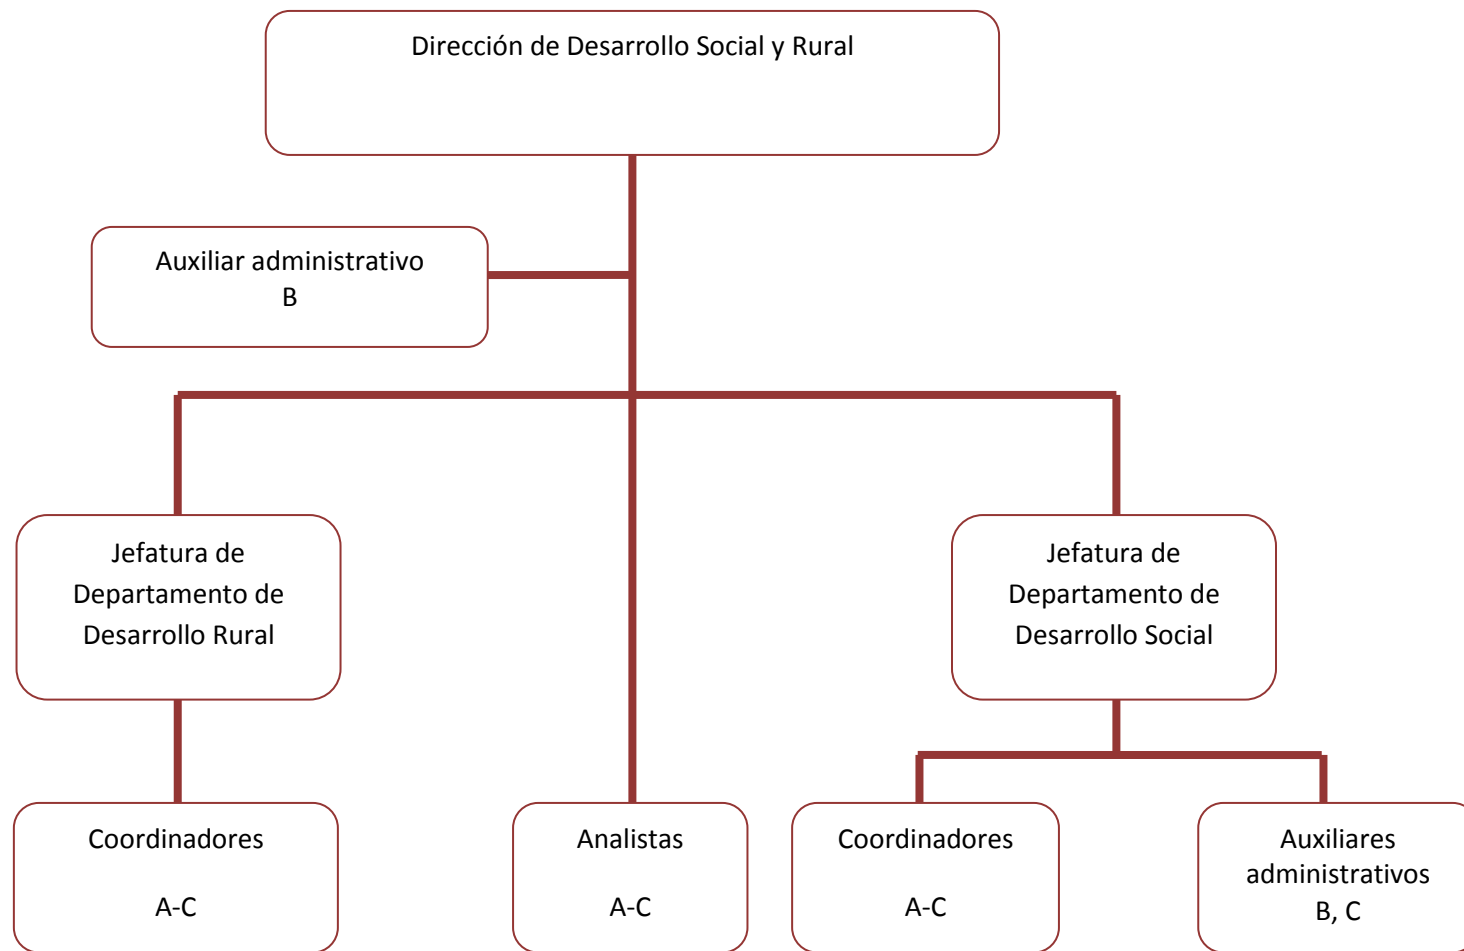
Dirección de Desarrollo Social y Rural

Auxiliar administrativo
B

Jefatura de Departamento de Desarrollo Rural

Jefatura de Departamento de Desarrollo Social

Coordinadores

A-C

Analistas

A-C

Coordinadores

A-C

Auxiliares administrativos
B, C